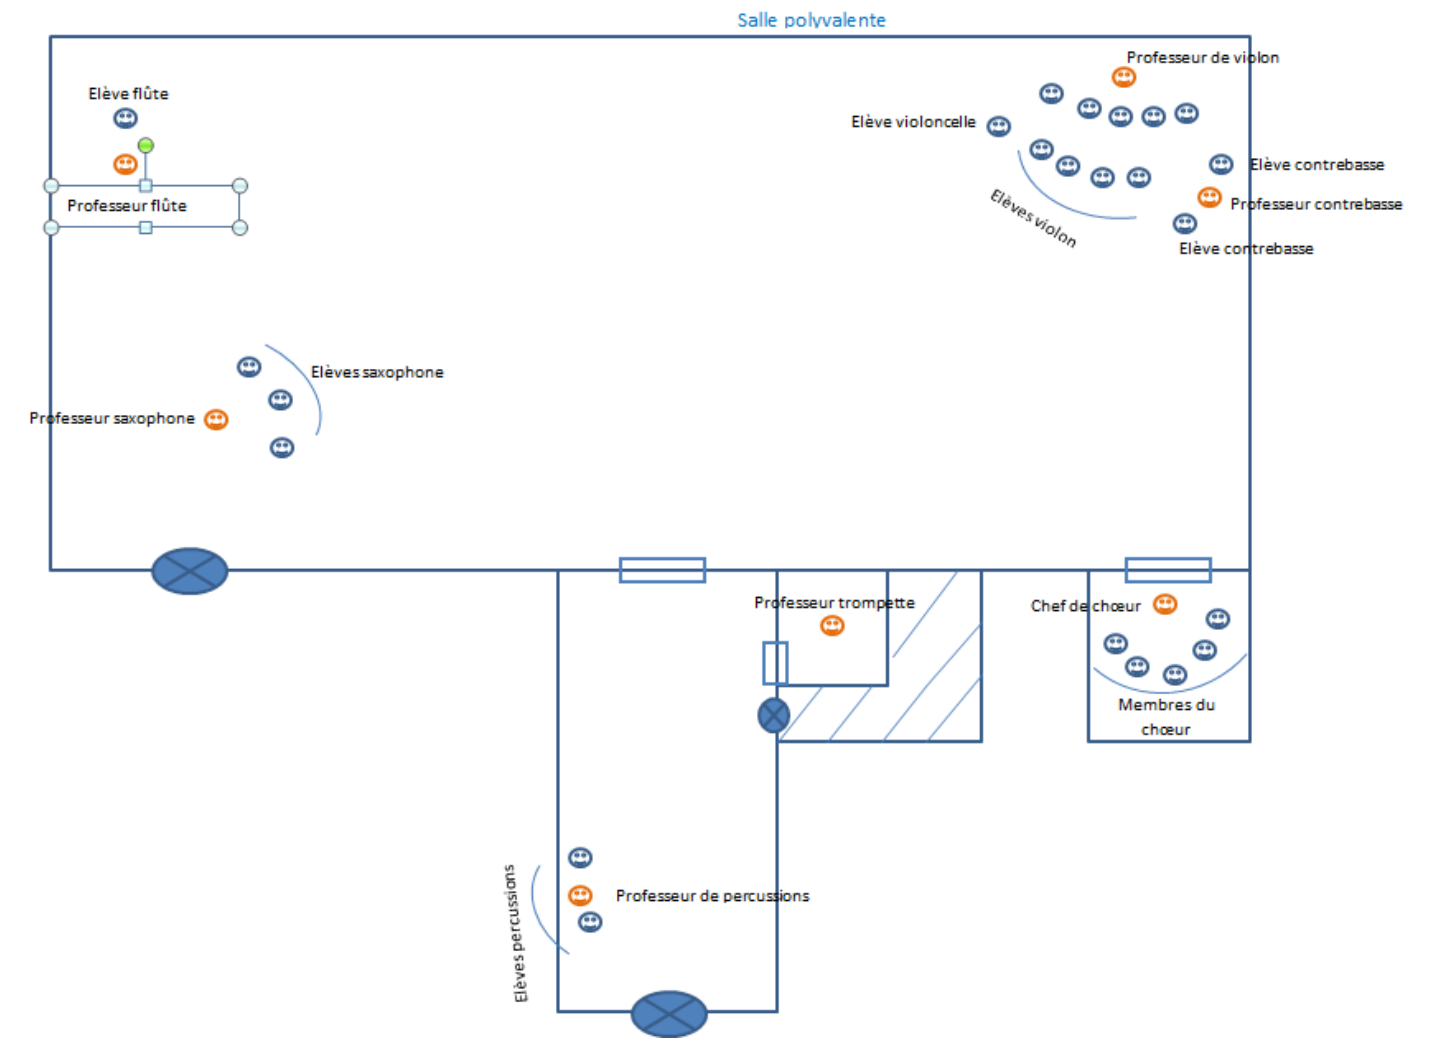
Salle polyvalente

Elève flûte

Professeur flûte

Professeur de violon

Elève violoncelle

Elève contrebasse

Professeur contrebasse

Elèves violon

Elève contrebasse

Elèves saxophone

Professeur saxophone

Professeur trompette

Chef de chœur

Membres du chœur

Elèves percussions

Professeur de percussions